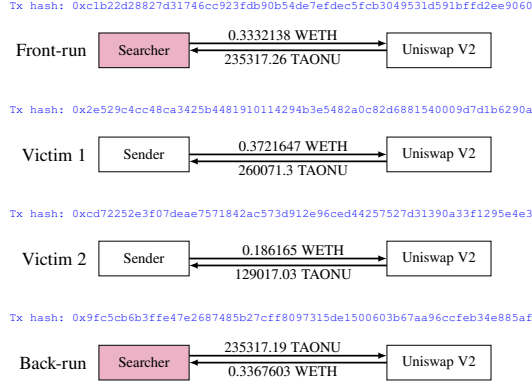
Tx hash: 0xc1b22d28827d31746cc923fdb90b54de7efdec5fcb3049531d591bffd2ee9060

Front-run

Searcher

0.3332138 WETH

235317.26 TAONU

Uniswap V2

Tx hash: 0x2e529c4cc48ca3425b4481910114294b3e5482a0c82d6881540009d7d1b6290a

Victim 1

Sender

0.3721647 WETH

260071.3 TAONU

Uniswap V2

Tx hash: 0xcd72252e3f07deae7571842ac573d912e96ced44257527d31390a33f1295e4e3

Victim 2

Sender

0.186165 WETH

129017.03 TAONU

Uniswap V2

Tx hash: 0x9fc5cb6b3ffe47e2687485b27cff8097315de1500603b67aa96ccfeb34e885af

Back-run

Searcher

235317.19 TAONU

0.3367603 WETH

Uniswap V2